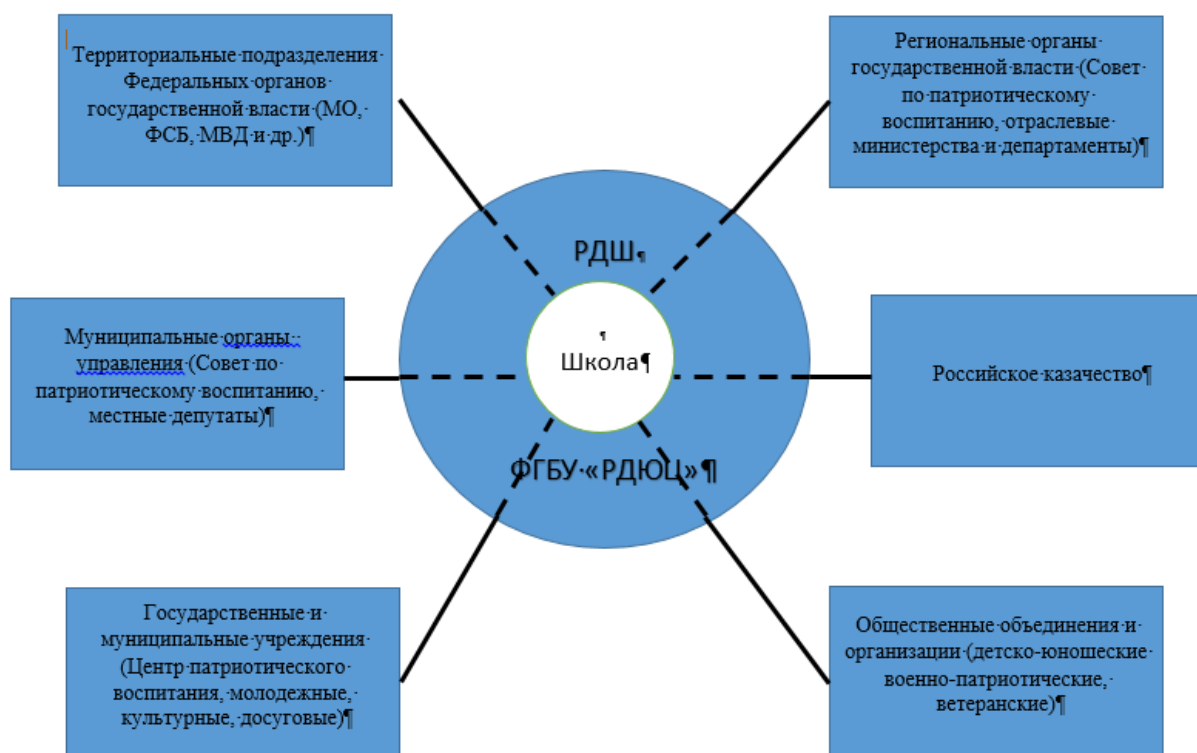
Территориальные·подразделения· Федеральных·органов· государственной·власти·(МО,· ФСБ,·МВД·и·др.)¶

Региональные·органы· государственной·власти·(Совет· по·патриотическому· воспитанию,·отраслевые· министерства·и·департаменты)¶

РДШ¶

¶
Школа¶

Муниципальные·органы·· управления·(Совет·по· патриотическому·воспитанию,· ·местные·депутаты)¶

Российское·казачество¶

ФГБУ·«РДЮЦ»¶

Государственные·и· муниципальные·учреждения· (Центр·патриотического· воспитания,·молодежные,· культурные,·досуговые)¶

Общественные·объединения·и· организации·(детско-юношеские· военно-патриотические,· ветеранские)¶